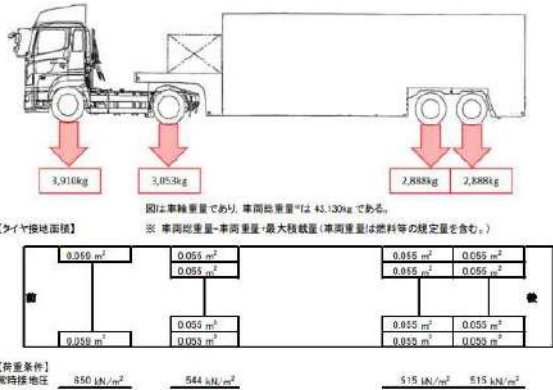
3,910kg

3,053kg

2,888kg

2,888kg

図は車輪重量であり、車両総重量※は 43,130kg である。

【タイヤ接地面積】

※ 車両総重量=車両重量+最大積載量(車両重量は燃料等の規定量を含む。)

前

後

| $0.059\ m^2$ | $0.055\ m^2$ | $0.055\ m^2$ | $0.055\ m^2$ |
|---|---|---|---|
| | $0.055\ m^2$ | $0.055\ m^2$ | $0.055\ m^2$ |
| | $0.055\ m^2$ | $0.055\ m^2$ | $0.055\ m^2$ |
| $0.059\ m^2$ | $0.055\ m^2$ | $0.055\ m^2$ | $0.055\ m^2$ |

【荷重条件】

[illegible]時接地圧 $650\ kN/m^2$ $544\ kN/m^2$ $515\ kN/m^2$ $515\ kN/m^2$